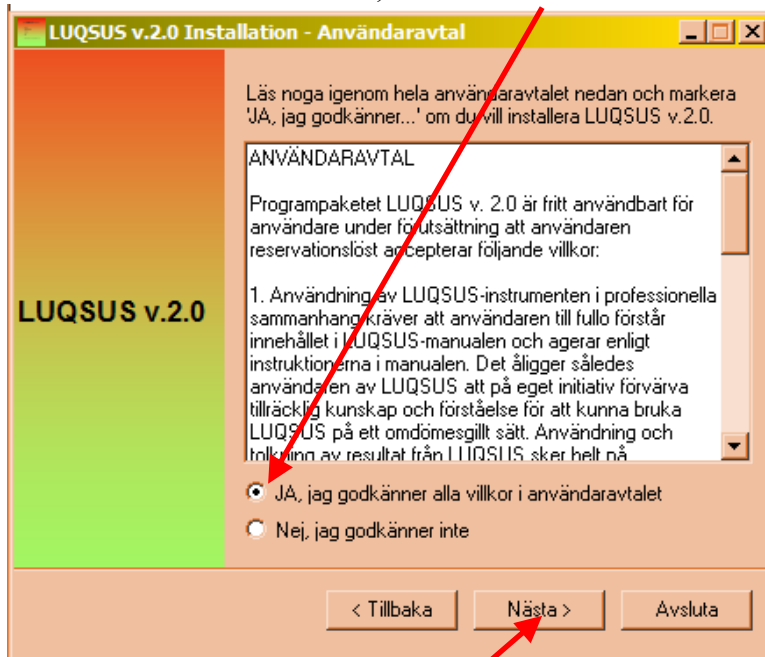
LUQSUS v.2.0 Installation - Användaravtal

LUQSUS v.2.0

Läs noga igenom hela användaravtalet nedan och markera 'JA, jag godkänner...' om du vill installera LUQSUS v.2.0.

ANVÄNDARAVTAL

Programpaketet LUQSUS v. 2.0 är fritt användbart för användare under förutsättning att användaren reservationslöst accepterar följande villkor:

1. Användning av LUQSUS-instrumenten i professionella sammanhang kräver att användaren till fullo förstår innehållet i LUQSUS-manualen och agerar enligt instruktionerna i manualen. Det åligger således användaren av LUQSUS att på eget initiativ förvärva tillräcklig kunskap och förståelse för att kunna bruka LUQSUS på ett omdömesgillt sätt. Användning och tolkning av resultat från LUQSUS sker helt på

JA, jag godkänner alla villkor i användaravtalet

Nej, jag godkänner inte

< Tillbaka

Nästa >

Avsluta